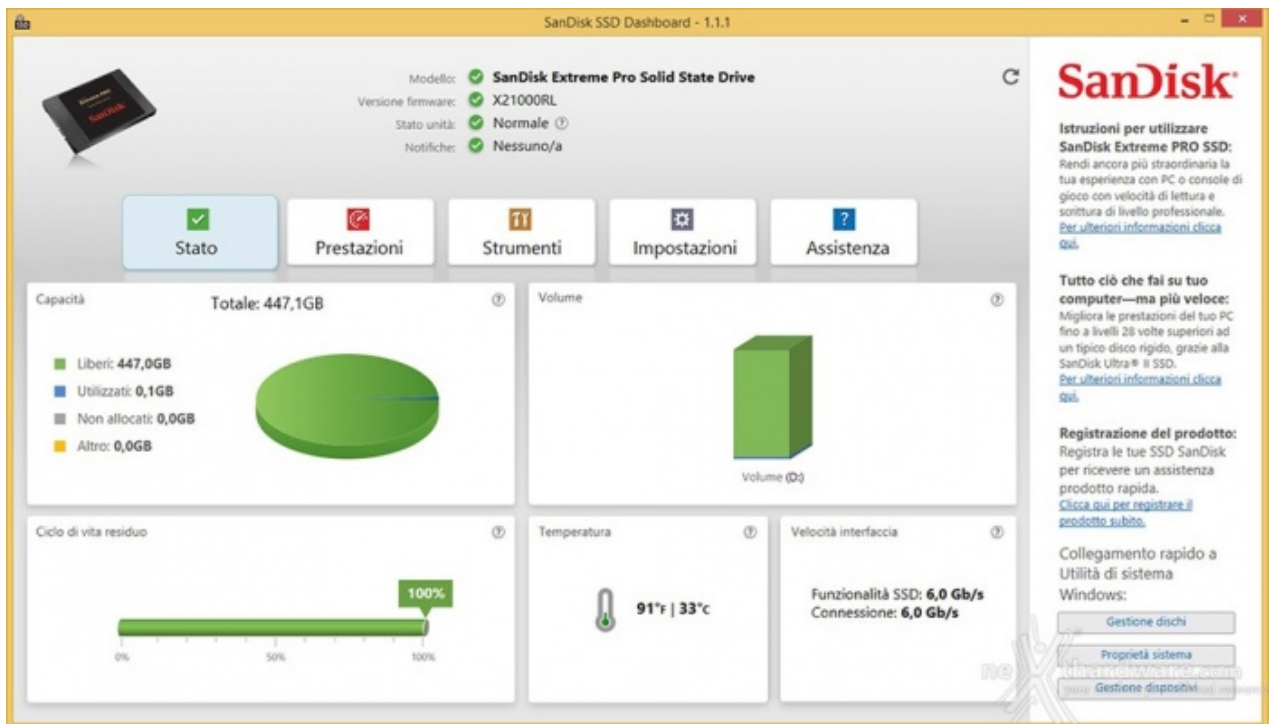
SanDisk SSD Dashboard - 1.1.1

Modello: SanDisk Extreme Pro Solid State Drive
Versione firmware: X21000RL
Stato unità: Normale ⓘ
Notifiche: Nessuno/a

Stato
Prestazioni
Strumenti
Impostazioni
Assistenza

Capacità
Totale: 447,1GB
Liberi: 447,0GB
Utilizzati: 0,1GB
Non allocati: 0,0GB
Altro: 0,0GB

Volume
Volume (D:)

Ciclo di vita residuo
100%
0%
50%
100%

Temperatura
91°F | 33°C

Velocità interfaccia
Funzionalità SSD: 6,0 Gb/s
Connessione: 6,0 Gb/s

SanDisk

Istruzioni per utilizzare SanDisk Extreme PRO SSD:
Rendi ancora più straordinaria la tua esperienza con PC o console di gioco con velocità di lettura e scrittura di livello professionale.
Per ulteriori informazioni clicca qui.

Tutto ciò che fai su tuo computer—ma più veloce:
Migliora le prestazioni del tuo PC fino a livelli 28 volte superiori ad un tipico disco rigido, grazie alla SanDisk Ultra® II SSD.
Per ulteriori informazioni clicca qui.

Registrazione del prodotto:
Registra le tue SSD SanDisk per ricevere un assistenza prodotto rapida.
Clicca qui per registrare il prodotto subito.

Collegamento rapido a Utilità di sistema Windows:
Gestione dischi
Proprietà sistema
Gestione dispositivi

nexthardware.com